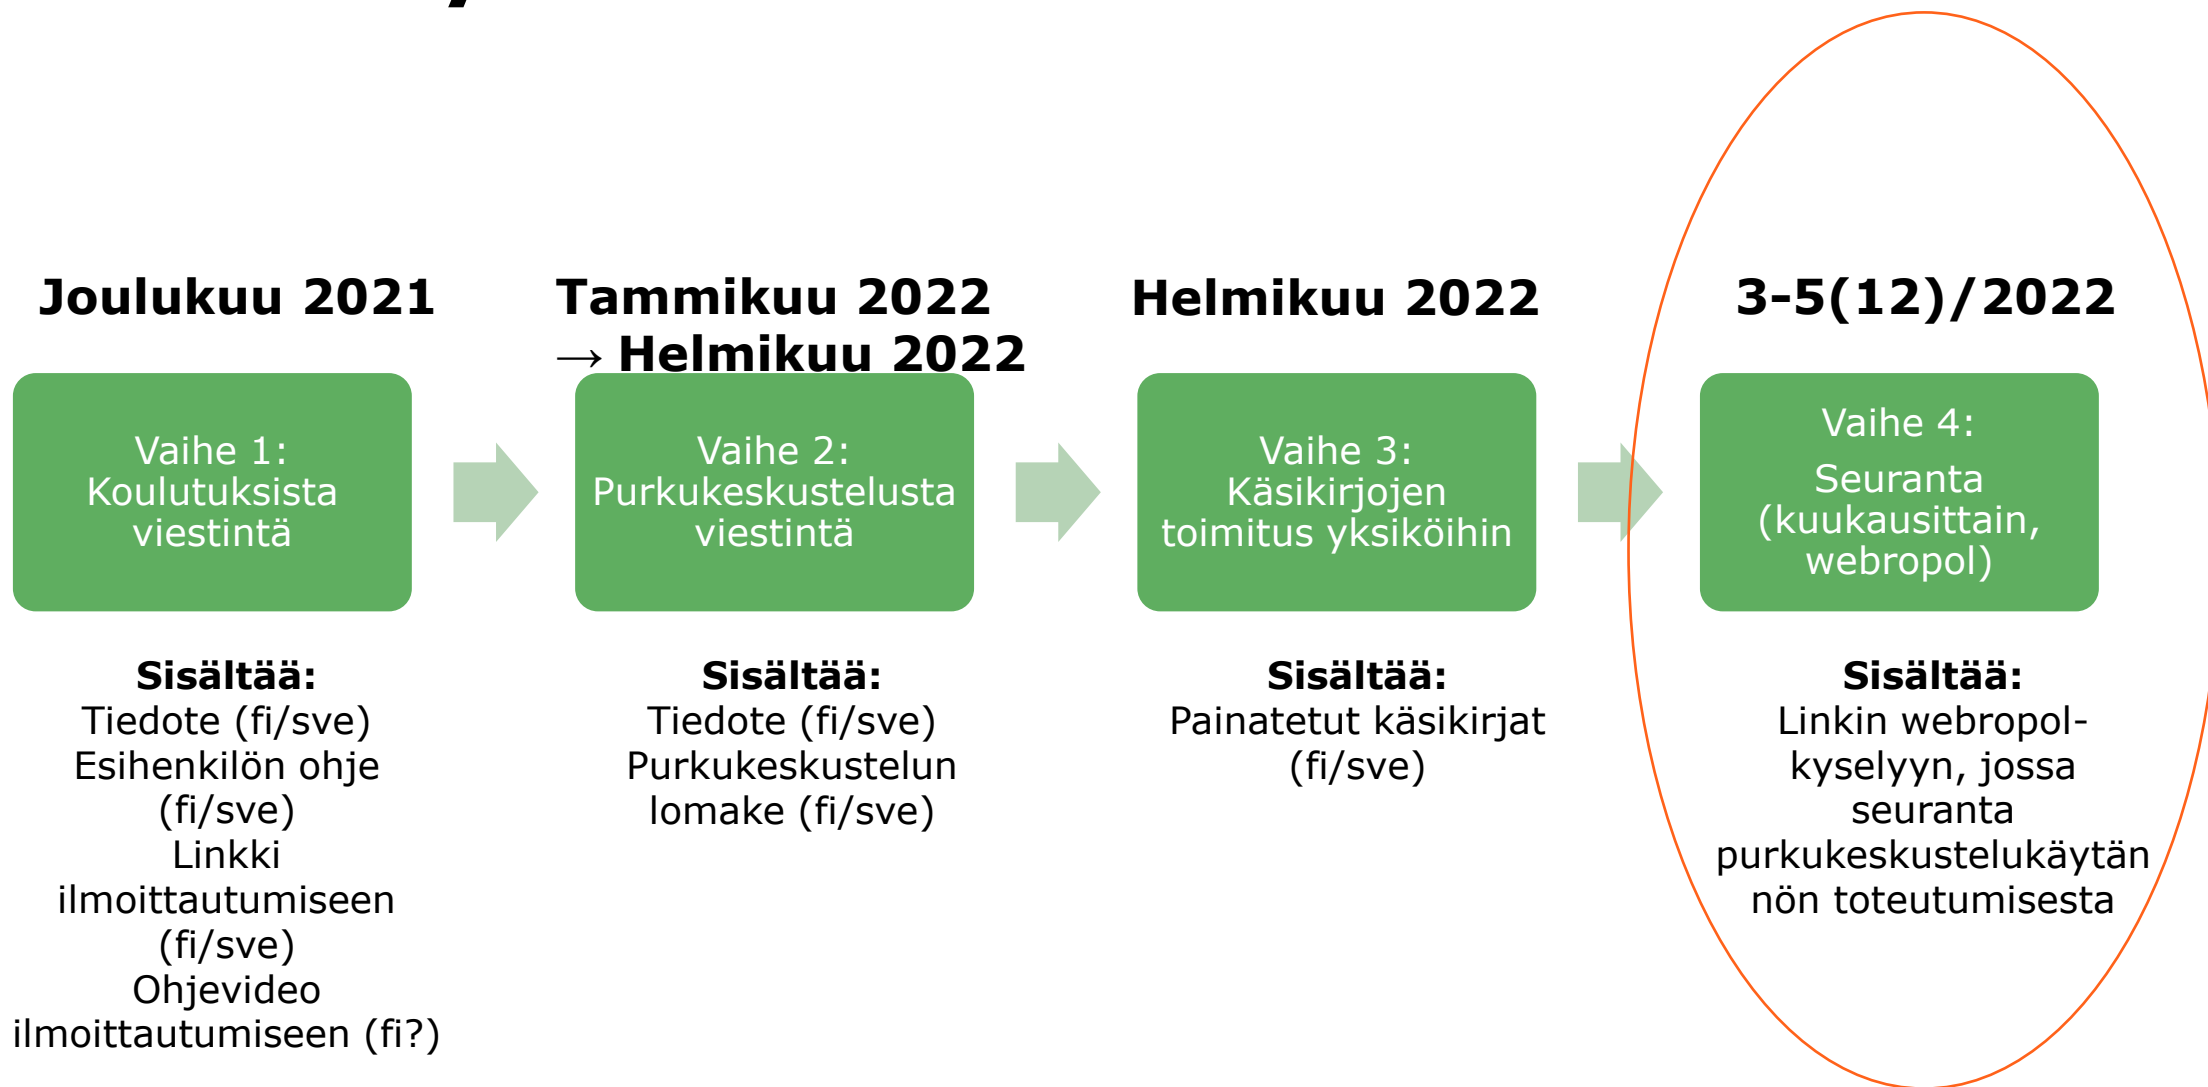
Joulukuu 2021

Vaihe 1: Koulutuksista viestintä

Sisältää:
Tiedote (fi/sve)
Esihenkilön ohje (fi/sve)
Linkki ilmoittautumiseen (fi/sve)
Ohjevideo ilmoittautumiseen (fi?)

Tammikuu 2022 → Helmikuu 2022

Vaihe 2: Purkukeskustelusta viestintä

Sisältää:
Tiedote (fi/sve)
Purkukeskustelun lomake (fi/sve)

Helmikuu 2022

Vaihe 3: Käsikirjojen toimitus yksiköihin

Sisältää:
Painatetut käsikirjat (fi/sve)

3-5(12)/2022

Vaihe 4:
Seuranta (kuukausittain, webropol)

Sisältää:
Linkin webropol-kyselyyn, jossa seuranta purkukeskustelukäytännön toteutumisesta